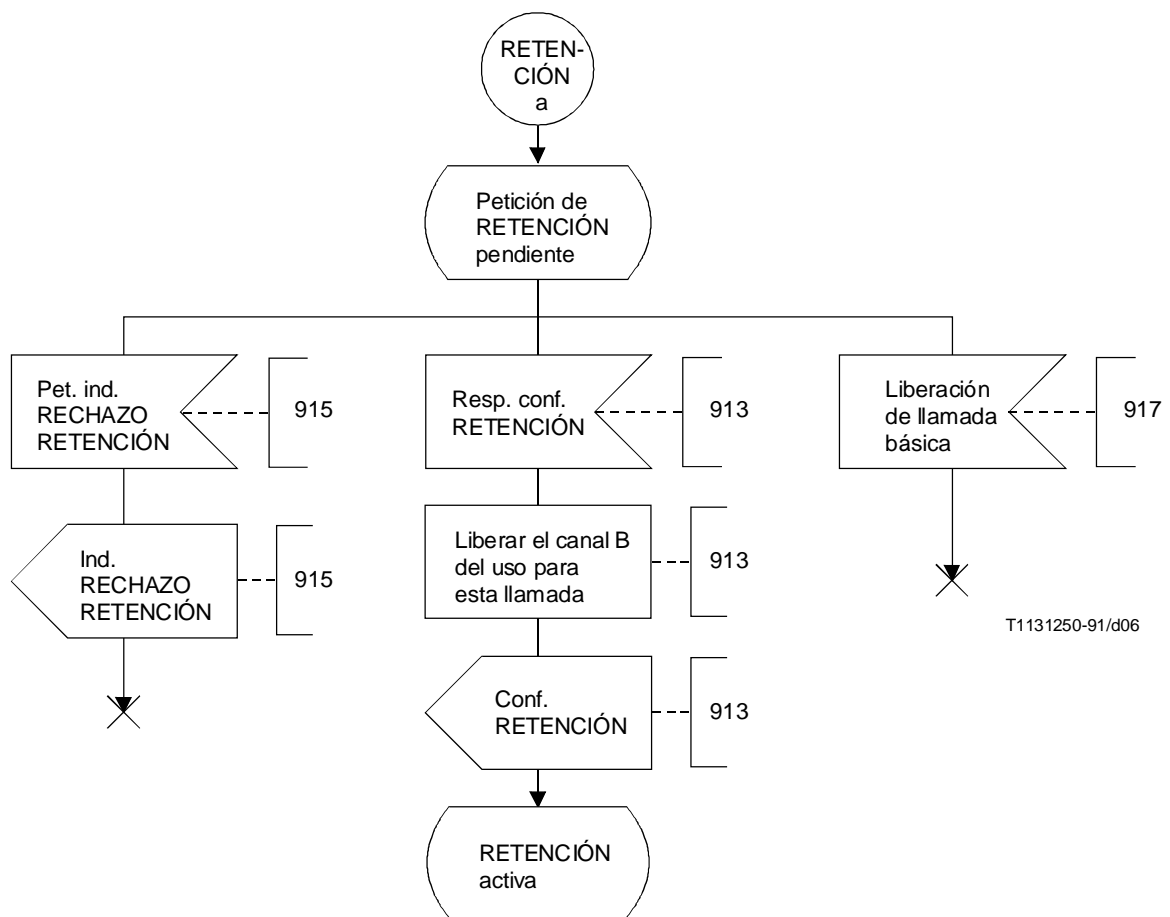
RETEN-
CIÓN
a

Petición de
RETENCIÓN
pendiente

Pet. ind.
RECHAZO
RETENCIÓN

915

Resp. conf.
RETENCIÓN

913

Liberación
de llamada
básica

917

Ind.
RECHAZO
RETENCIÓN

915

Liberar el canal B
del uso para
esta llamada

913

T1131250-91/d06

Conf.
RETENCIÓN

913

RETENCIÓN
activa